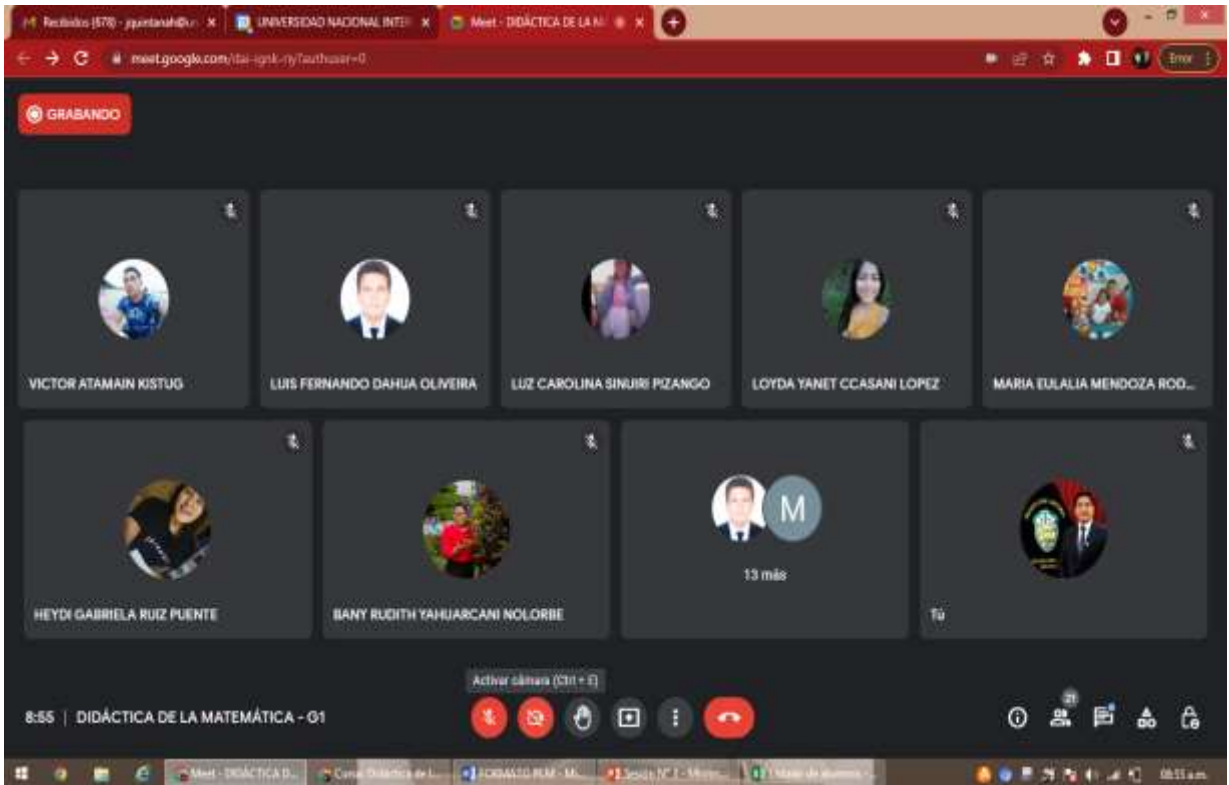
Recibidos (678) - jquintanah@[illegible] ×
UNIVERSIDAD NACIONAL INTE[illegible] ×
Meet - DIDÁCTICA DE LA M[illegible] ×

meet.google.com/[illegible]?authuser=0

Error

GRABANDO

VICTOR ATAMAIN KISTUG

LUIS FERNANDO DAHUA OLIVEIRA

LUZ CAROLINA SINUIRI PIZANGO

LOYDA YANET CCASANI LOPEZ

MARIA EULALIA MENDOZA ROD...

HEYDI GABRIELA RUIZ PUENTE

BANY RUDITH YAHUARCANI NOLORBE

M

13 más

Tú

Activar cámara (Ctrl + E)

8:55 | DIDÁCTICA DE LA MATEMÁTICA - G1

21

Meet - DIDÁCTICA D...
Curso: Didáctica de l...
FORMATO PLM - M...
Sesión N° 1 - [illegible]
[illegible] de alumnos - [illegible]

08:55 a.m.